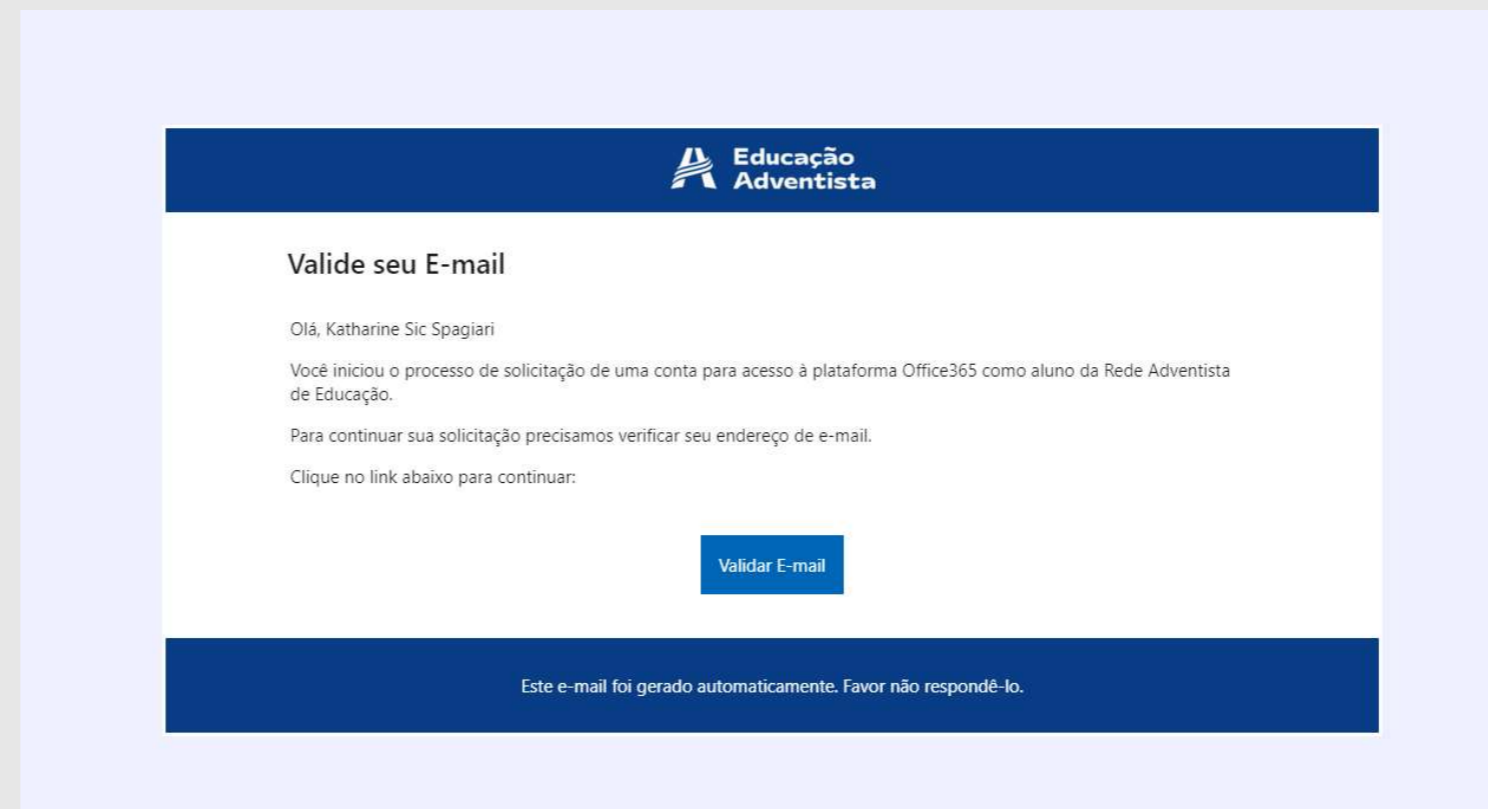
Educação
Adventista

Valide seu E-mail

Olá, Katharine Sic Spagiari

Você iniciou o processo de solicitação de uma conta para acesso à plataforma Office365 como aluno da Rede Adventista de Educação.

Para continuar sua solicitação precisamos verificar seu endereço de e-mail.

Clique no link abaixo para continuar:

Validar E-mail

Este e-mail foi gerado automaticamente. Favor não respondê-lo.